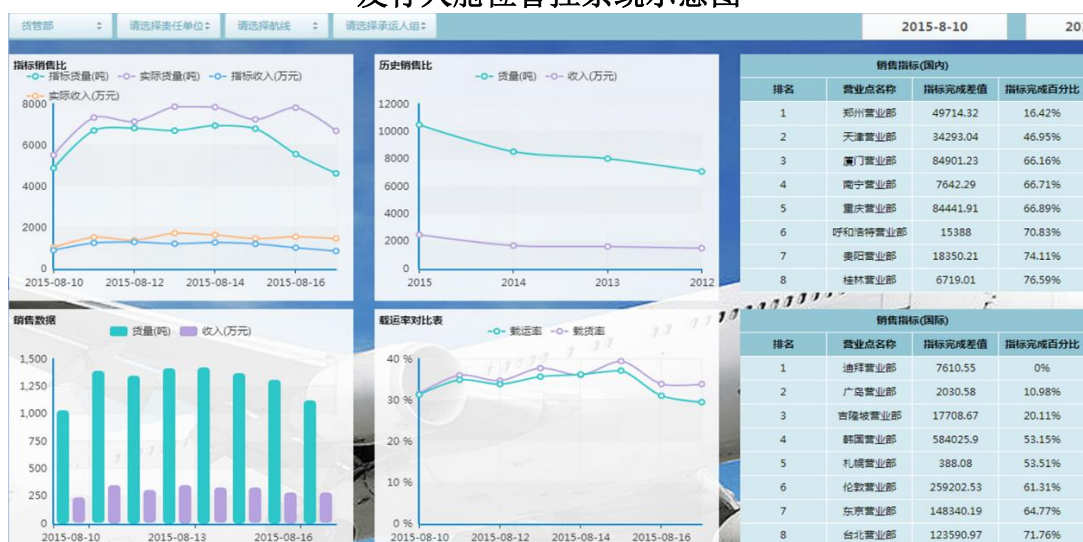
货营部 ÷ 请选择责任单位 ÷ 请选择航线 ÷ 请选择承运人组 ÷ 2015-8-10 20

指标销售比
指标货量(吨) 实际货量(吨) 指标收入(万元) 实际收入(万元)
8000 6000 4000 2000 0
2015-08-10 2015-08-12 2015-08-14 2015-08-16

历史销售比
货量(吨) 收入(万元)
12000 10000 8000 6000 4000 2000 0
2015 2014 2013 2012

销售指标(国内)

| 排名 | 营业点名称 | 指标完成差值 | 指标完成百分比 |
|---|---|---|---|
| 1 | 郑州营业部 | 49714.32 | 16.42% |
| 2 | 天津营业部 | 34293.04 | 46.95% |
| 3 | 厦门营业部 | 84901.23 | 66.16% |
| 4 | 南宁营业部 | 7642.29 | 66.71% |
| 5 | 重庆营业部 | 84441.91 | 66.89% |
| 6 | 呼和浩特营业部 | 15388 | 70.83% |
| 7 | 贵阳营业部 | 18350.21 | 74.11% |
| 8 | 桂林营业部 | 6719.01 | 76.59% |

销售数据
货量(吨) 收入(万元)
1,500 1,250 1,000 750 500 250 0
2015-08-10 2015-08-13 2015-08-16

载运率对比表
载运率 载货率
40 % 30 % 20 % 10 % 0 %
2015-08-10 2015-08-12 2015-08-14 2015-08-16

销售指标(国际)

| 排名 | 营业点名称 | 指标完成差值 | 指标完成百分比 |
|---|---|---|---|
| 1 | 迪拜营业部 | 7610.55 | 0% |
| 2 | 广岛营业部 | 2030.58 | 10.98% |
| 3 | 吉隆坡营业部 | 17708.67 | 20.11% |
| 4 | 韩国营业部 | 584025.9 | 53.15% |
| 5 | 札幌营业部 | 388.08 | 53.51% |
| 6 | 伦敦营业部 | 259202.53 | 61.31% |
| 7 | 东京营业部 | 148340.19 | 64.77% |
| 8 | 台北营业部 | 123590.97 | 71.76% |